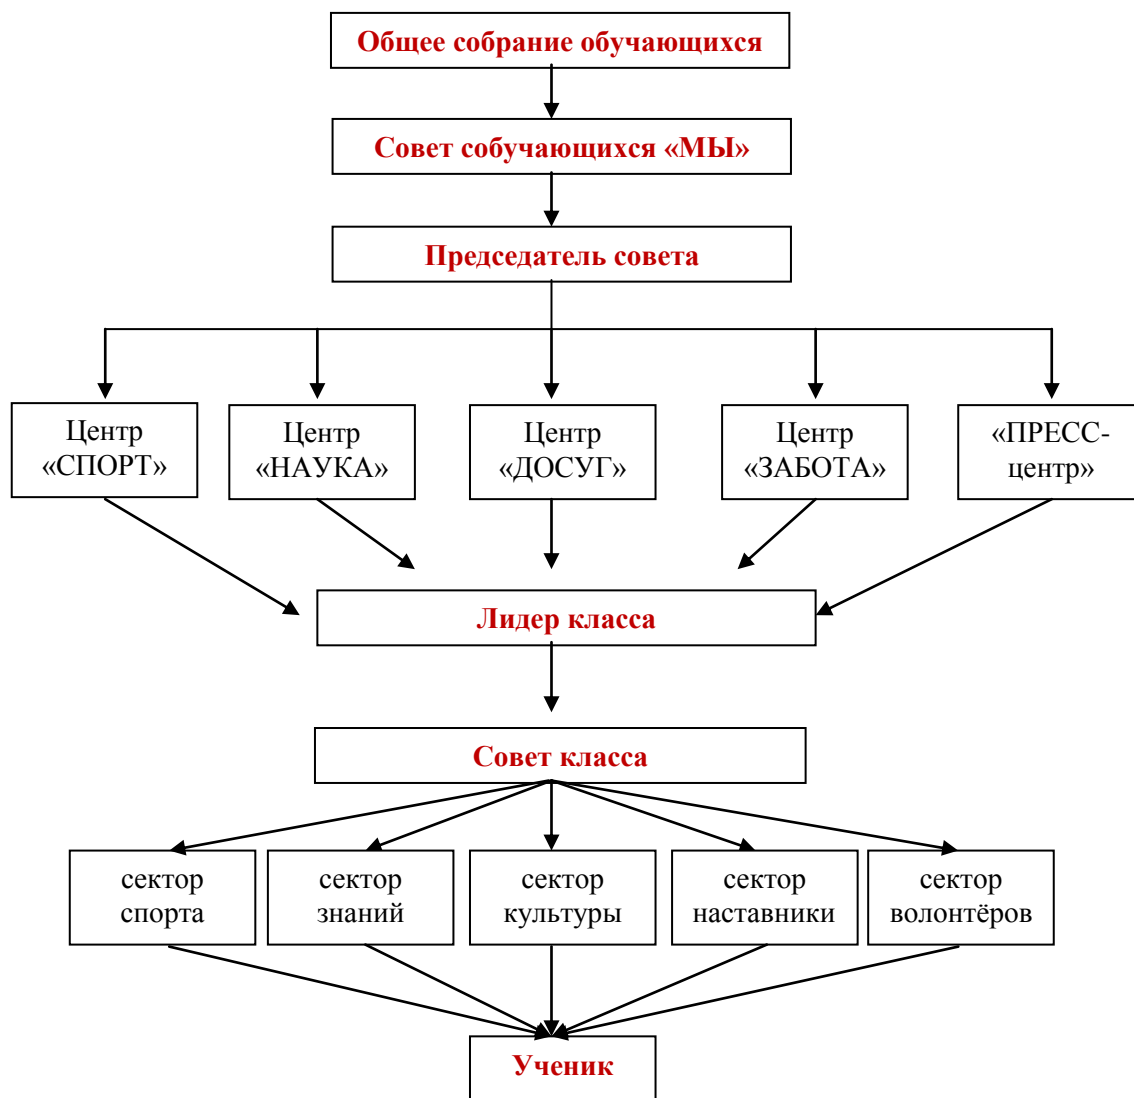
Общее собрание обучающихся

Совет собучающихся «МЫ»

Председатель совета

Центр «СПОРТ»

Центр «НАУКА»

Центр «ДОСУГ»

Центр «ЗАБОТА»

«ПРЕСС-центр»

Лидер класса

Совет класса

сектор спорта

сектор знаний

сектор культуры

сектор наставники

сектор волонтёров

Ученик